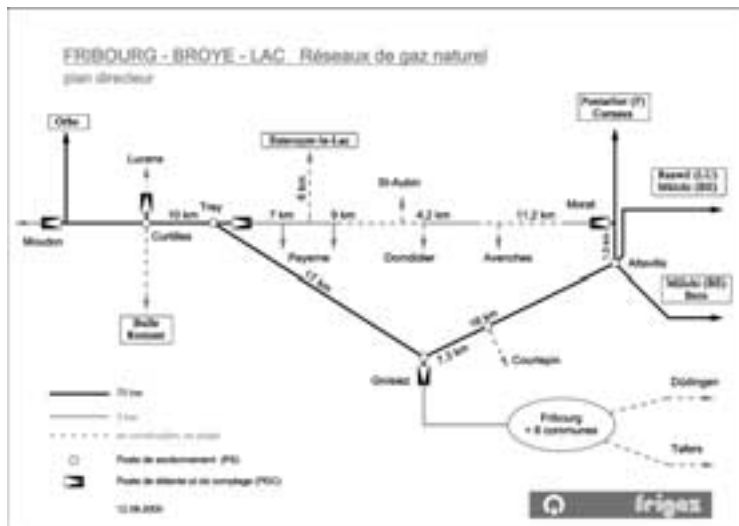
FRIBOURG - BROYE - LAC Réseaux de gaz naturel
plan directeur

Orbe

Lucens

Estavayer-le-Lac

Pontarlier (F)
Cornaux

Moudon

Curtilles

10 km

Trey

7 km

6 km

9 km

St-Aubin

4,2 km

11,2 km

Morat

Payerne

Domdidier

Avenches

Bern (LL)
Müntsch (BE)

Altavilla

Müntsch (BE)
Bern

Belle
Romont

12 km

10 km

7,3 km

L Courtepin

Givisiez

Düdingen

Fribourg
+ 6 communes

Tafers

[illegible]

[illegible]

en construction ou projet

Poste de sectionnement (PS)

Poste de détente et de comptage (PDC)

12.06.2009

frigaz